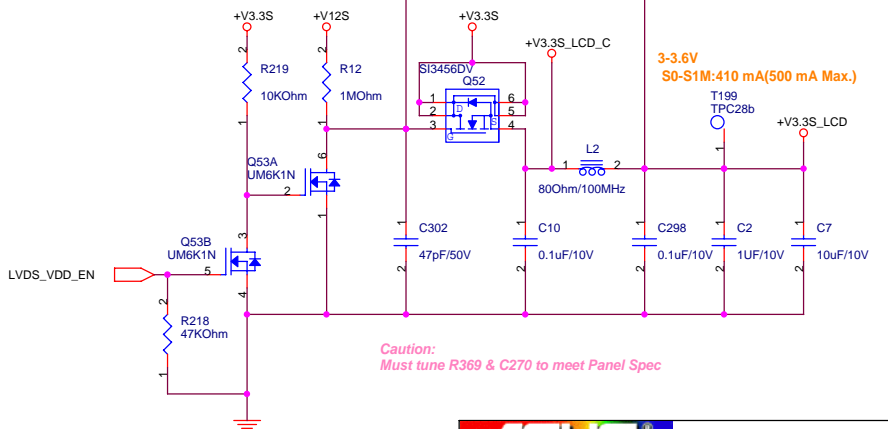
+V3.3S
+V12S
+V3.3S
+V3.3S_LCD_C
3-3.6V
S0-S1M:410 mA(500 mA Max.)
SI3456DV
Q52
R219
10KOhm
R12
1MOhm
T199
TPC28b
+V3.3S_LCD
2
2
1
2
6
3
5
4
L2
1
2
Q53A
UM6K1N
6
2
80Ohm/100MHz
C302
47pF/50V
C10
0.1uF/10V
C298
0.1uF/10V
C2
1UF/10V
C7
10uF/10V
Q53B
UM6K1N
LVDS_VDD_EN
5
R218
47KOhm
Caution:
Must tune R369 & C270 to meet Panel Spec